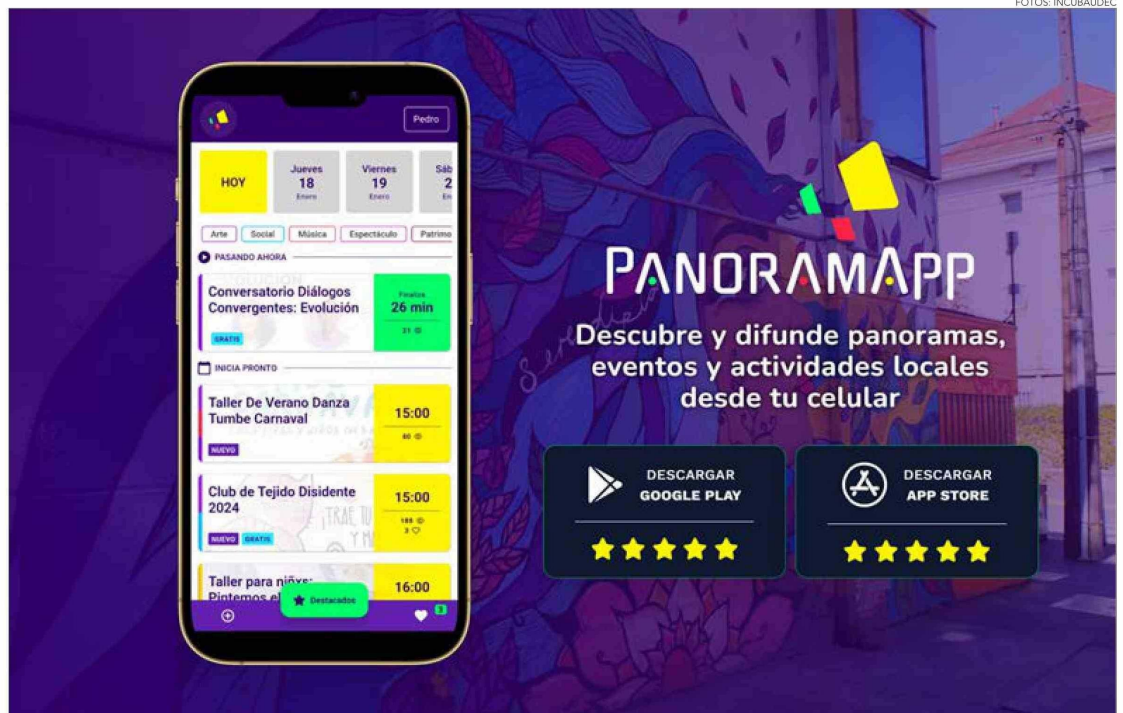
FOTOS: INCUBAUDEC

Pedro

HOY
Jueves 18 Enero
Viernes 19 Enero
Sáb 2 En

Arte Social Música Espectáculo Patrimo

PASANDO AHORA

Conversatorio Diálogos Convergentes: Evolución
GRATIS
Finaliza 26 min
21

INICIA PRONTO

Taller De Verano Danza Tumbe Carnaval
NUEVO
15:00
60

Club de Tejido Disidente 2024
NUEVO GRATIS
15:00
185
3

Taller para niñxs: Pintemos el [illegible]
16:00

Destacados
3

PANORAMAPP
Descubre y difunde panoramas, eventos y actividades locales desde tu celular

DESCARGAR GOOGLE PLAY
★★★★★

DESCARGAR APP STORE
★★★★★